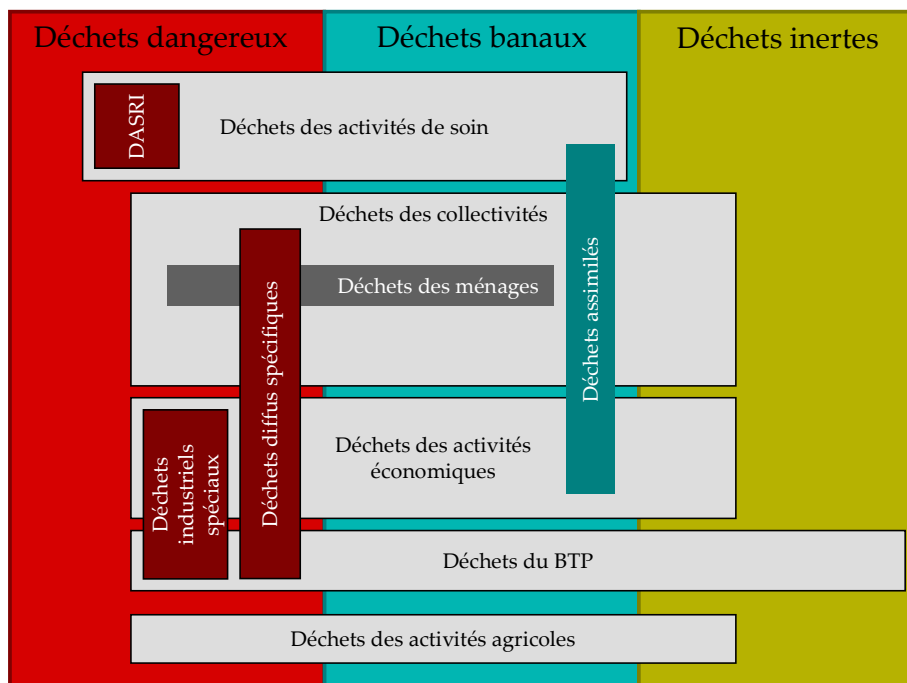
Déchets dangereux

Déchets banaux

Déchets inertes

DASRI

Déchets des activités de soin

Déchets des collectivités

Déchets des ménages

Déchets assimilés

Déchets diffus spécifiques

Déchets industriels spéciaux

Déchets des activités économiques

Déchets du BTP

Déchets des activités agricoles